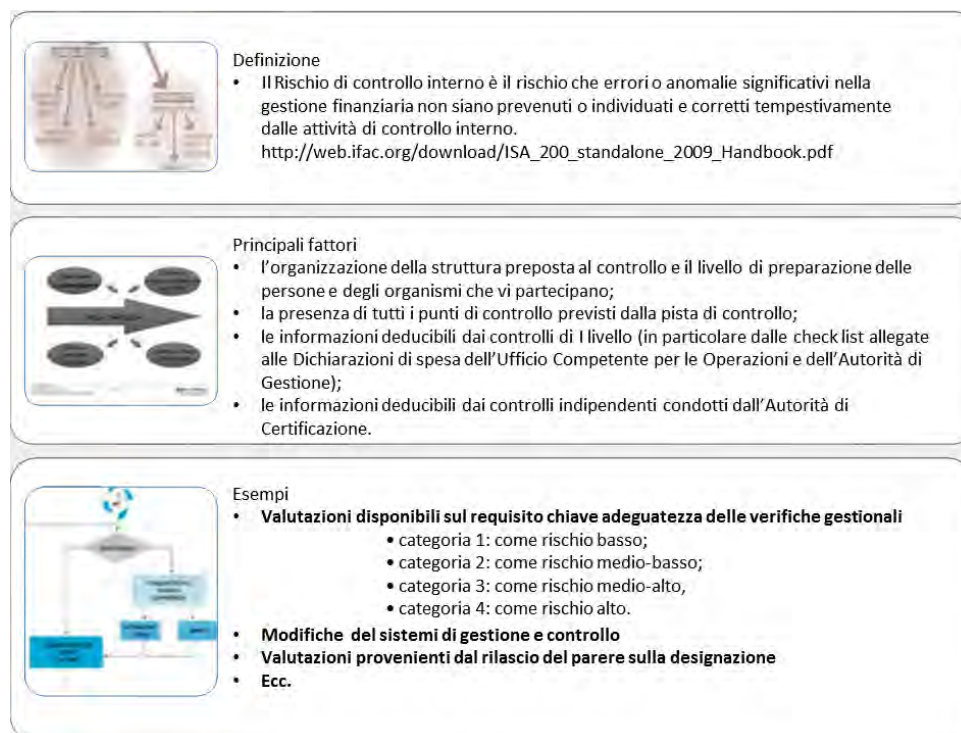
Definizione
• Il Rischio di controllo interno è il rischio che errori o anomalie significativi nella gestione finanziaria non siano prevenuti o individuati e corretti tempestivamente dalle attività di controllo interno.
http://web.ifac.org/download/ISA_200_standalone_2009_Handbook.pdf

Principali fattori
• l'organizzazione della struttura preposta al controllo e il livello di preparazione delle persone e degli organismi che vi partecipano;
• la presenza di tutti i punti di controllo previsti dalla pista di controllo;
• le informazioni deducibili dai controlli di I livello (in particolare dalle check list allegate alle Dichiarazioni di spesa dell'Ufficio Competente per le Operazioni e dell'Autorità di Gestione);
• le informazioni deducibili dai controlli indipendenti condotti dall'Autorità di Certificazione.

Esempi
• Valutazioni disponibili sul requisito chiave adeguatezza delle verifiche gestionali
• categoria 1: come rischio basso;
• categoria 2: come rischio medio-basso;
• categoria 3: come rischio medio-alto,
• categoria 4: come rischio alto.
• Modifiche del sistemi di gestione e controllo
• Valutazioni provenienti dal rilascio del parere sulla designazione
• Ecc.